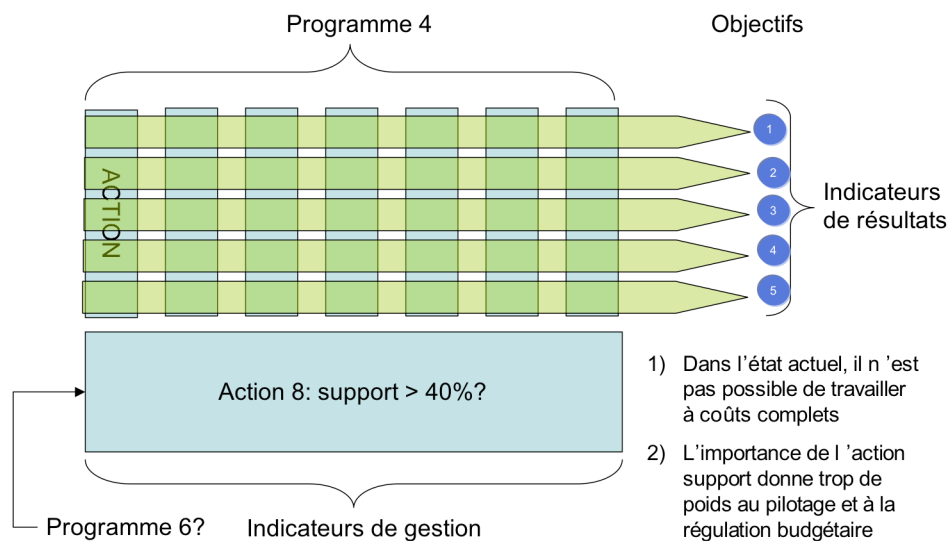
Programme 4

Objectifs

ACTION

1
2
3
4
5

Indicateurs de résultats

Action 8: support > 40%?

1) Dans l’état actuel, il n ’est pas possible de travailler à coûts complets

2) L’importance de l ’action support donne trop de poids au pilotage et à la régulation budgétaire

Programme 6?

Indicateurs de gestion